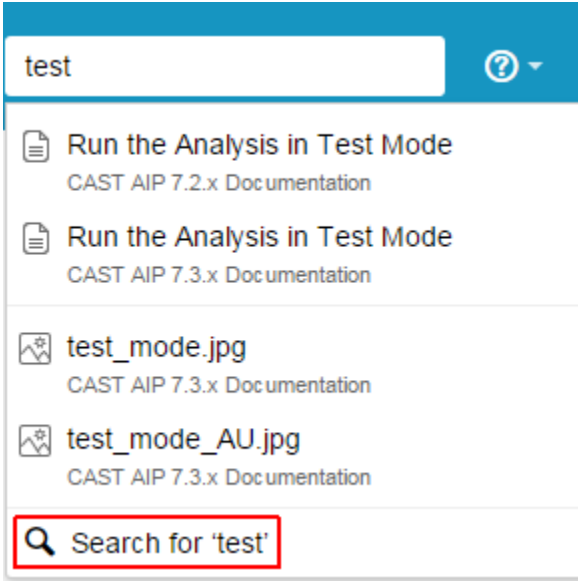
test

Run the Analysis in Test Mode
CAST AIP 7.2.x Documentation

Run the Analysis in Test Mode
CAST AIP 7.3.x Documentation

test_mode.jpg
CAST AIP 7.3.x Documentation

test_mode_AU.jpg
CAST AIP 7.3.x Documentation

Search for ‘test’